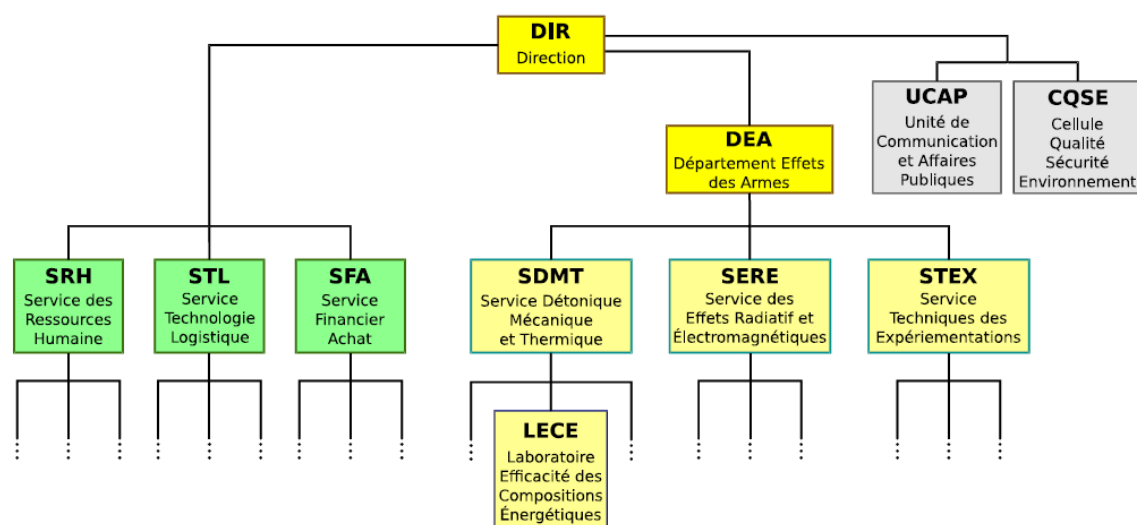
DIR
Direction

UCAP
Unité de Communication et Affaires Publiques

CQSE
Cellule Qualité Sécurité Environnement

DEA
Département Effets des Armes

SRH
Service des Ressources Humaine

STL
Service Technologie Logistique

SFA
Service Financier Achat

SDMT
Service Détonique Mécanique et Thermique

SERE
Service des Effets Radiatif et Électromagnétiques

STEX
Service Techniques des Expérimentations

LECE
Laboratoire Efficacité des Compositions Énergétiques